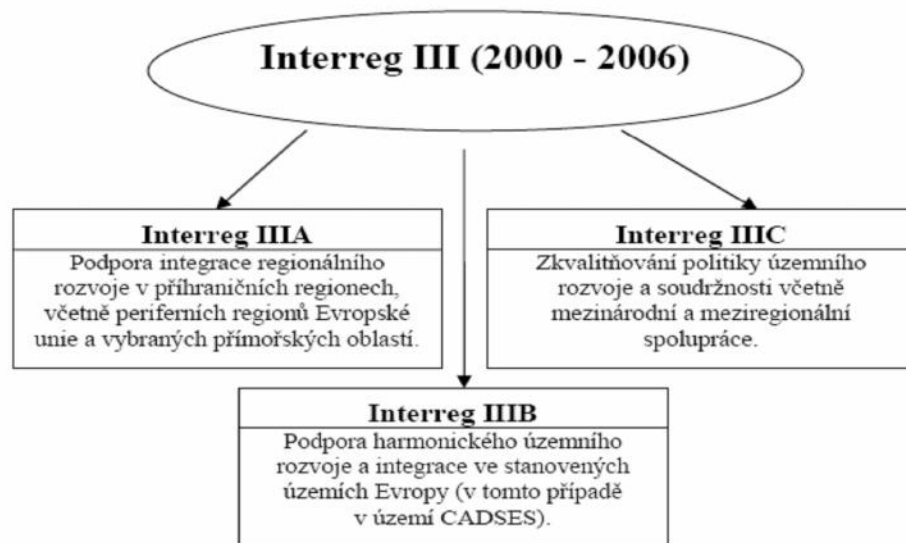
Interreg III (2000 - 2006)

Interreg IIIA
Podpora integrace regionálního rozvoje v příhraničních regionech, včetně periferních regionů Evropské unie a vybraných přímořských oblastí.

Interreg IIIC
Zkvalitňování politiky územního rozvoje a soudržnosti včetně mezinárodní a meziregionální spolupráce.

Interreg IIIB
Podpora harmonického územního rozvoje a integrace ve stanovených územích Evropy (v tomto případě v území CADSES).